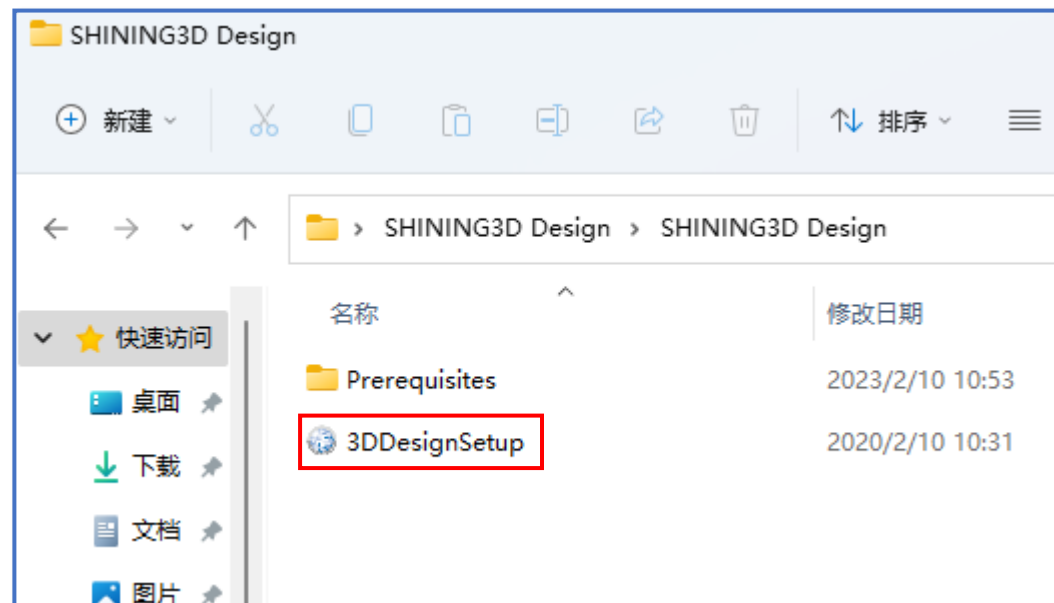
SHINING3D Design

新建 排序

SHINING3D Design > SHINING3D Design

名称 修改日期

快速访问
桌面
下载
文档
图片

| 名称 | 修改日期 |
|---|---|
| Prerequisites | 2023/2/10 10:53 |
| 3DDesignSetup | 2020/2/10 10:31 |